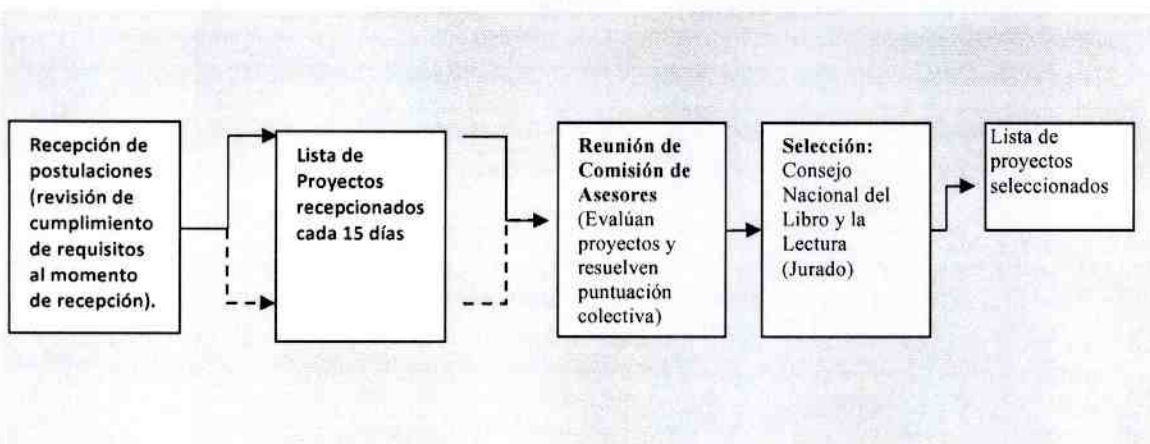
Recepción de postulaciones (revisión de cumplimiento de requisitos al momento de recepción).

Lista de Proyectos recepcionados cada 15 días

Reunión de Comisión de Asesores (Evalúan proyectos y resuelven puntuación colectiva)

Selección: Consejo Nacional del Libro y la Lectura (Jurado)

Lista de proyectos seleccionados